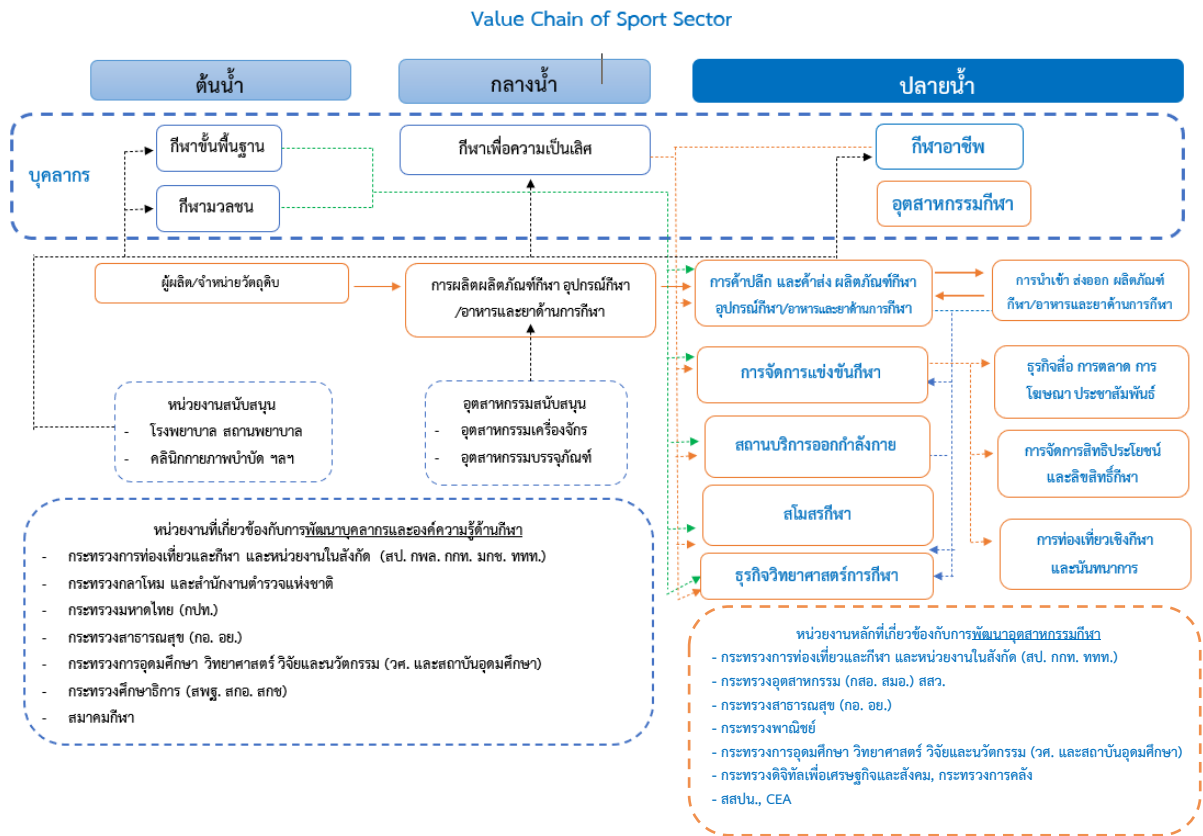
Value Chain of Sport Sector

ต้นน้ำ

กลางน้ำ

ปลายน้ำ

บุคลากร

กีฬาขั้นพื้นฐาน

กีฬามวลชน

กีฬาเพื่อความเป็นเลิศ

กีฬาอาชีพ

อุตสาหกรรมกีฬา

ผู้ผลิต/จำหน่ายวัตถุดิบ

การผลิตผลิตภัณฑ์กีฬา อุปกรณ์กีฬา /อาหารและยาด้านการกีฬา

การค้าปลีก และค้าส่ง ผลิตภัณฑ์กีฬา อุปกรณ์กีฬา/อาหารและยาด้านการกีฬา

การนำเข้า ส่งออก ผลิตภัณฑ์กีฬา/อาหารและยาด้านการกีฬา

การจัดการแข่งขันกีฬา

ธุรกิจสื่อ การตลาด การโฆษณา ประชาสัมพันธ์

สถานบริการออกกำลังกาย

การจัดการสิทธิประโยชน์และลิขสิทธิ์กีฬา

สโมสรกีฬา

การท่องเที่ยวเชิงกีฬาและนันทนาการ

ธุรกิจวิทยาศาสตร์การกีฬา

หน่วยงานสนับสนุน
- โรงพยาบาล สถานพยาบาล
- คลินิกกายภาพบำบัด ฯลฯ

อุตสาหกรรมสนับสนุน
- อุตสาหกรรมเครื่องจักร
- อุตสาหกรรมบรรจุภัณฑ์

หน่วยงานที่เกี่ยวข้องกับการพัฒนาบุคลากรและองค์ความรู้ด้านกีฬา
- กระทรวงการท่องเที่ยวและกีฬา และหน่วยงานในสังกัด (สป. กพล. กกท. มกช. ททท.)
- กระทรวงกลาโหม และสำนักงานตำรวจแห่งชาติ
- กระทรวงมหาดไทย (กปท.)
- กระทรวงสาธารณสุข (กอ. อย.)
- กระทรวงการอุดมศึกษา วิทยาศาสตร์ วิจัยและนวัตกรรม (วศ. และสถาบันอุดมศึกษา)
- กระทรวงศึกษาธิการ (สพฐ. สกอ. สกช)
- สมาคมกีฬา

หน่วยงานหลักที่เกี่ยวข้องกับการพัฒนาอุตสาหกรรมกีฬา
- กระทรวงการท่องเที่ยวและกีฬา และหน่วยงานในสังกัด (สป. กกท. ททท.)
- กระทรวงอุตสาหกรรม (กสอ. สมอ.) สสว.
- กระทรวงสาธารณสุข (กอ. อย.)
- กระทรวงพาณิชย์
- กระทรวงการอุดมศึกษา วิทยาศาสตร์ วิจัยและนวัตกรรม (วศ. และสถาบันอุดมศึกษา)
- กระทรวงดิจิทัลเพื่อเศรษฐกิจและสังคม, กระทรวงการคลัง
- สสปน., CEA